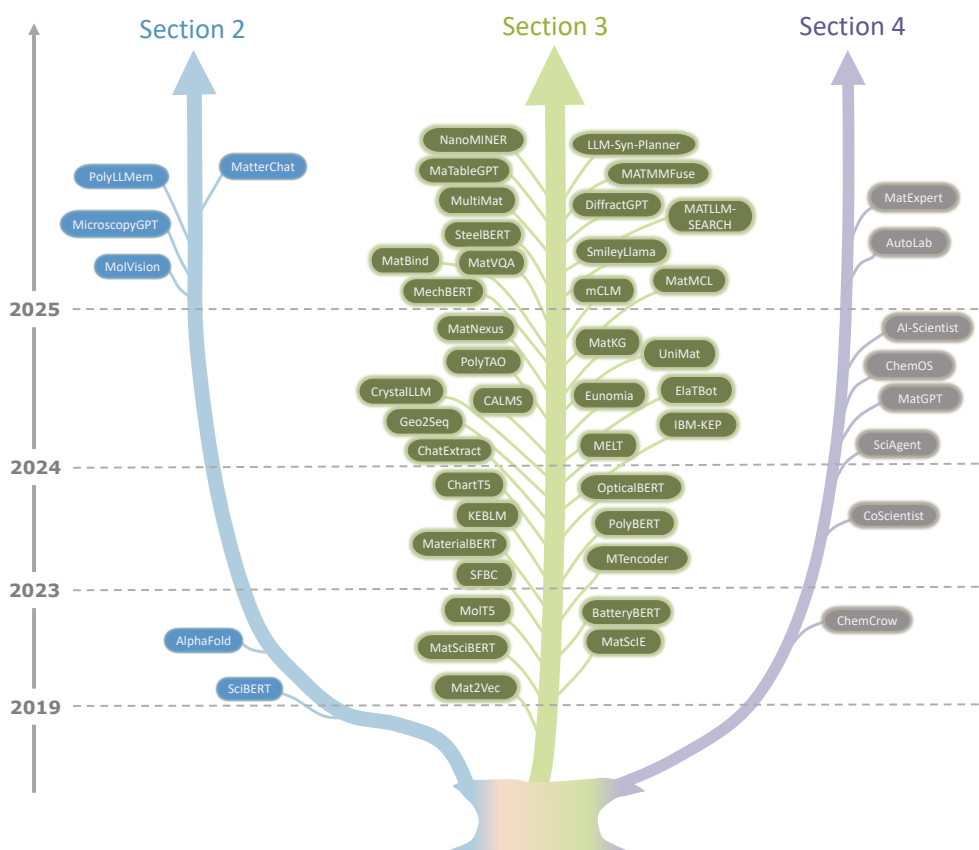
Section 2

Section 3

Section 4

2025

2024

2023

2019

PolyLLMem
MatterChat
MicroscopyGPT
MolVision
AlphaFold
SciBERT

NanoMINER
LLM-Syn-Planner
MaTableGPT
MATMMFuse
MultiMat
DiffractGPT
MATLLM-SEARCH
SteelBERT
MatBind
MatVQA
SmileyLlama
MatMCL
MechBERT
mCLM
MatNexus
MatKG
UniMat
PolyTAO
CrystalLLM
CALMS
Eunomia
ElaTBot
Geo2Seq
IBM-KEP
ChatExtract
MELT
ChartT5
OpticalBERT
KEBLM
PolyBERT
MaterialBERT
MTencoder
SFBC
MolT5
BatteryBERT
MatSciBERT
MatSciE
Mat2Vec

MatExpert
AutoLab
AI-Scientist
ChemOS
MatGPT
SciAgent
CoScientist
ChemCrow